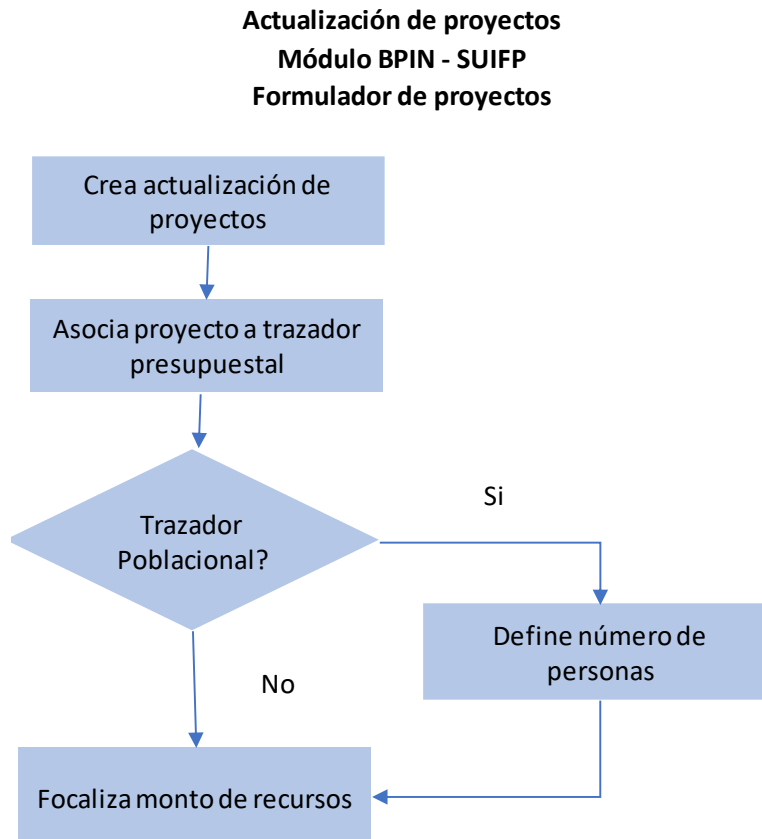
Actualización de proyectos
Módulo BPIN - SUIFP
Formulador de proyectos

Crea actualización de proyectos

Asocia proyecto a trazador presupuestal

Trazador Poblacional?

Si

Define número de personas

No

Focaliza monto de recursos